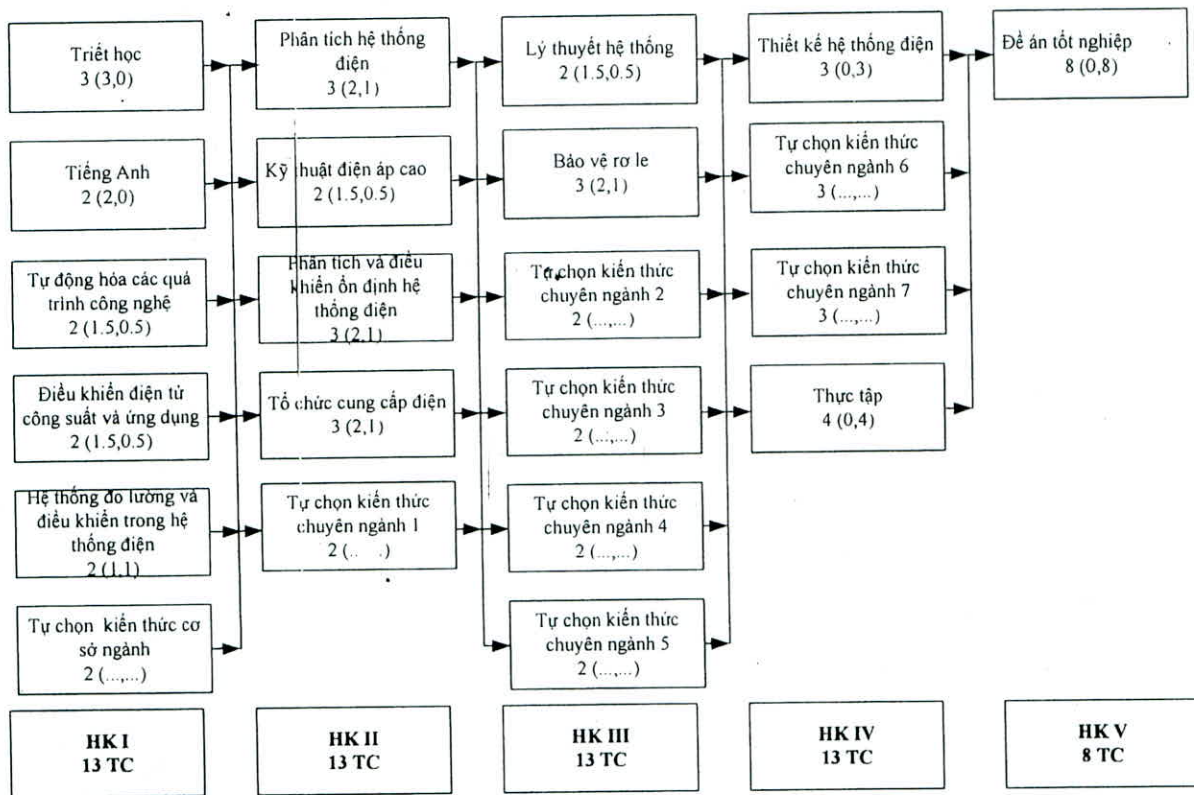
Triết học
3 (3,0)

Tiếng Anh
2 (2,0)

Tự động hóa các quá trình công nghệ
2 (1.5,0.5)

Điều khiển điện tử công suất và ứng dụng
2 (1.5,0.5)

Hệ thống đo lường và điều khiển trong hệ thống điện
2 (1,1)

Tự chọn kiến thức cơ sở ngành
2 (...,...)

Phân tích hệ thống điện
3 (2,1)

Kỹ thuật điện áp cao
2 (1.5,0.5)

Phân tích và điều khiển ổn định hệ thống điện
3 (2,1)

Tổ chức cung cấp điện
3 (2,1)

Tự chọn kiến thức chuyên ngành 1
2 (... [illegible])

Lý thuyết hệ thống
2 (1.5,0.5)

Bảo vệ rơ le
3 (2,1)

Tự chọn kiến thức chuyên ngành 2
2 (...,...)

Tự chọn kiến thức chuyên ngành 3
2 (...,...)

Tự chọn kiến thức chuyên ngành 4
2 (...,...)

Tự chọn kiến thức chuyên ngành 5
2 (...,...)

Thiết kế hệ thống điện
3 (0,3)

Tự chọn kiến thức chuyên ngành 6
3 (...,...)

Tự chọn kiến thức chuyên ngành 7
3 (...,...)

Thực tập
4 (0,4)

Đề án tốt nghiệp
8 (0,8)

HK I
13 TC

HK II
13 TC

HK III
13 TC

HK IV
13 TC

HK V
8 TC